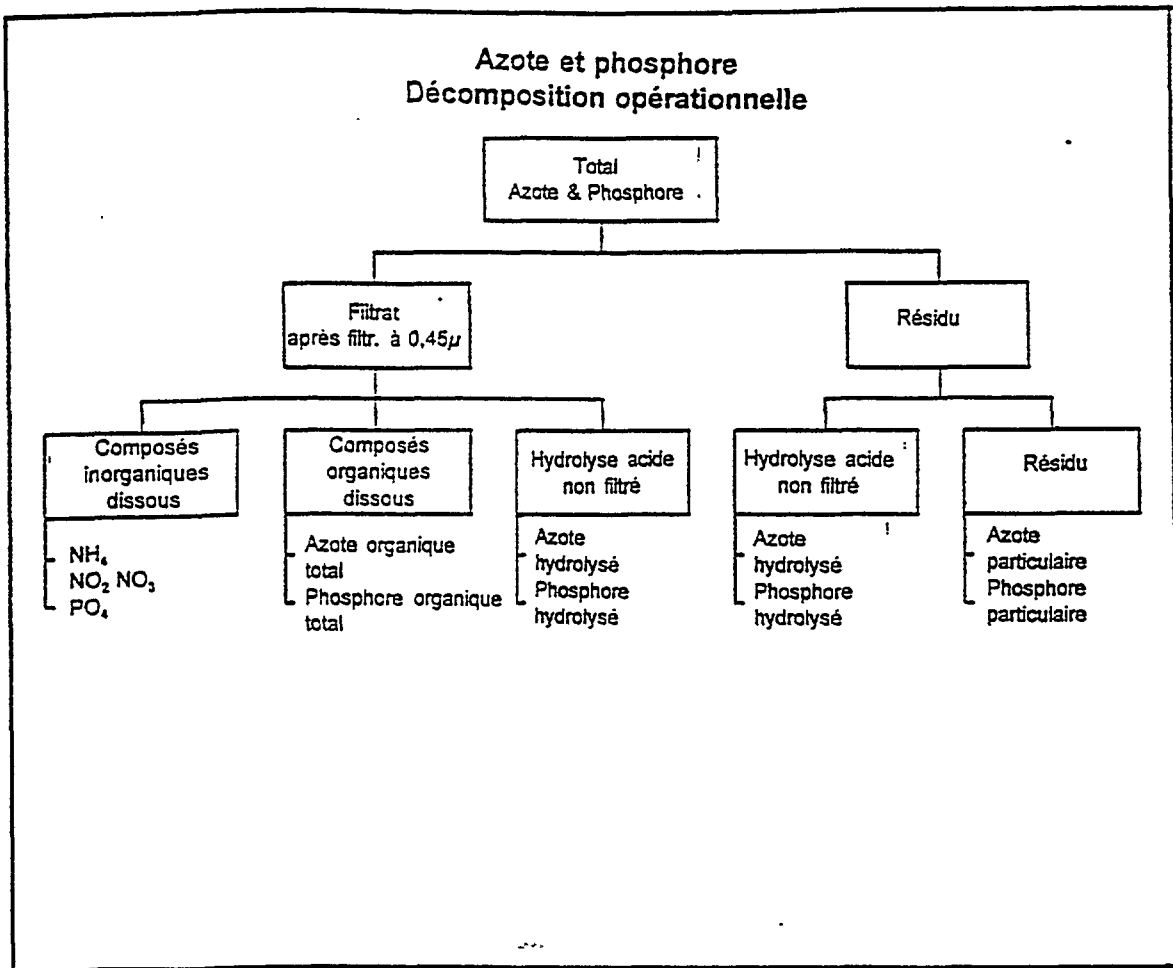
Azote et phosphore
Décomposition opérationnelle

Total
Azote & Phosphore

Filtrat
après filtr. à 0,45$\mu$

Résidu

Composés inorganiques dissous

$NH_4$
$NO_2$ $NO_3$
$PO_4$

Composés organiques dissous

Azote organique total
Phosphore organique total

Hydrolyse acide non filtré

Azote hydrolysé
Phosphore hydrolysé

Hydrolyse acide non filtré

Azote hydrolysé
Phosphore hydrolysé

Résidu

Azote particulaire
Phosphore particulaire